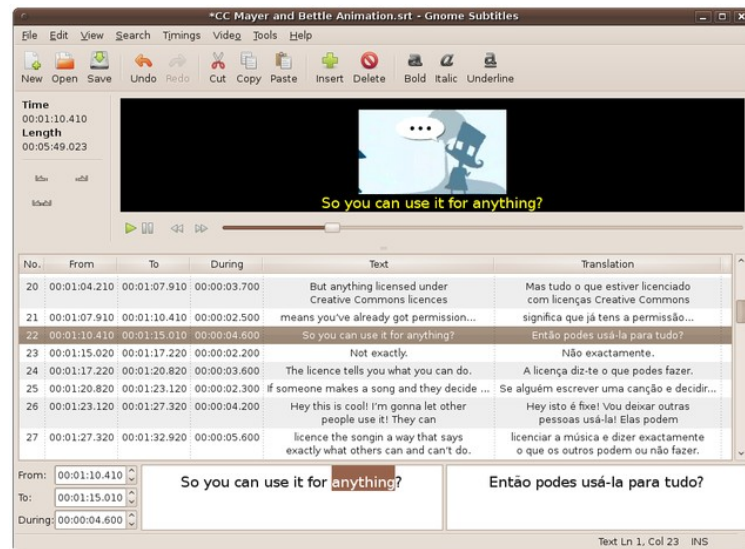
*CC Mayer and Bettle Animation.srt - Gnome Subtitles

File Edit View Search Timings Video Tools Help

New Open Save Undo Redo Cut Copy Paste Insert Delete Bold Italic Underline

Time
00:01:10.410
Length
00:05:49.023

So you can use it for anything?

| No. | From | To | During | Text | Translation |
|---|---|---|---|---|---|
| 20 | 00:01:04.210 | 00:01:07.910 | 00:00:03.700 | But anything licensed under Creative Commons licences | Mas tudo o que estiver licenciado com licenças Creative Commons |
| 21 | 00:01:07.910 | 00:01:10.410 | 00:00:02.500 | means you've already got permission... | significa que já tens a permissão... |
| 22 | 00:01:10.410 | 00:01:15.010 | 00:00:04.600 | So you can use it for anything? | Então podes usá-la para tudo? |
| 23 | 00:01:15.020 | 00:01:17.220 | 00:00:02.200 | Not exactly. | Não exactamente. |
| 24 | 00:01:17.220 | 00:01:20.820 | 00:00:03.600 | The licence tells you what you can do. | A licença diz-te o que podes fazer. |
| 25 | 00:01:20.820 | 00:01:23.120 | 00:00:02.300 | If someone makes a song and they decide ... | Se alguém escrever uma canção e decidir... |
| 26 | 00:01:23.120 | 00:01:27.320 | 00:00:04.200 | Hey this is cool! I'm gonna let other people use it! They can | Hey isto é fixe! Vou deixar outras pessoas usá-la! Elas podem |
| 27 | 00:01:27.320 | 00:01:32.920 | 00:00:05.600 | licence the songin a way that says exactly what others can and can't do. | licenciar a música e dizer exactamente o que os outros podem ou não fazer. |

From: 00:01:10.410
To: 00:01:15.010
During: 00:00:04.600

So you can use it for anything?

Então podes usá-la para tudo?

Text Ln 1, Col 23 INS